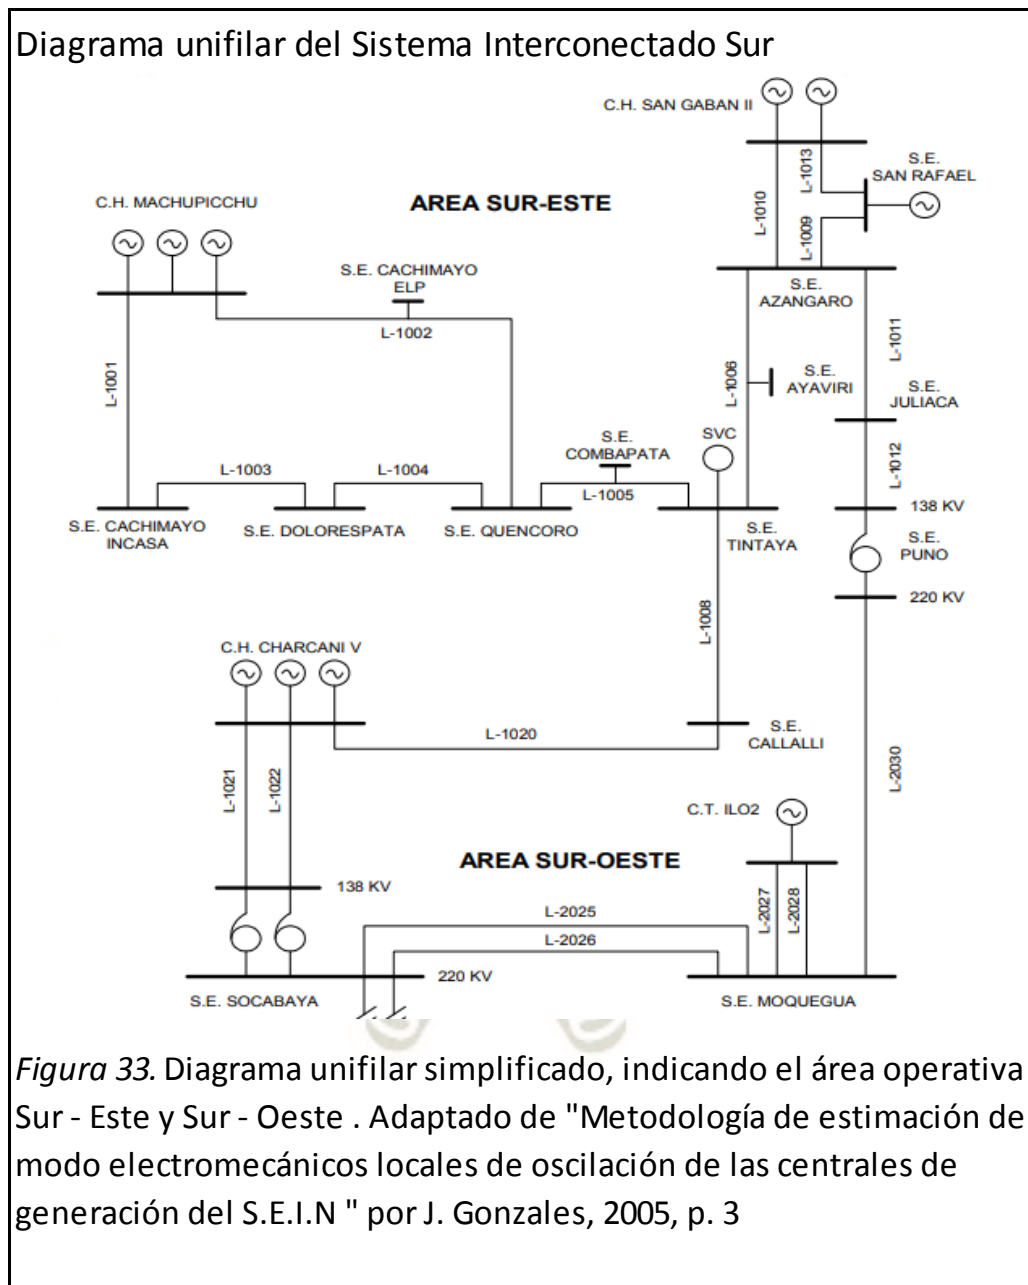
Diagrama unifilar del Sistema Interconectado Sur

C.H. SAN GABAN II

S.E. SAN RAFAEL

L-1013

L-1010

L-1009

C.H. MACHUPICCHU

AREA SUR-ESTE

S.E. CACHIMAYO ELP

S.E. AZANGARO

L-1002

L-1011

L-1001

L-1006

S.E. AYAVIRI

S.E. JULIACA

S.E. COMBAPATA

SVC

L-1012

L-1003

L-1004

L-1005

138 KV

S.E. CACHIMAYO INCASA

S.E. DOLORESPATA

S.E. QUENCORO

S.E. TINTAYA

S.E. PUNO

220 KV

L-1008

C.H. CHARCANI V

L-1020

S.E. CALLALLI

L-1021

L-1022

L-2030

C.T. ILO2

AREA SUR-OESTE

138 KV

L-2025

L-2027

L-2028

L-2026

220 KV

S.E. SOCABAYA

S.E. MOQUEGUA

*Figura 33.* Diagrama unifilar simplificado, indicando el área operativa Sur - Este y Sur - Oeste . Adaptado de "Metodología de estimación de modo electromecánicos locales de oscilación de las centrales de generación del S.E.I.N " por J. Gonzales, 2005, p. 3